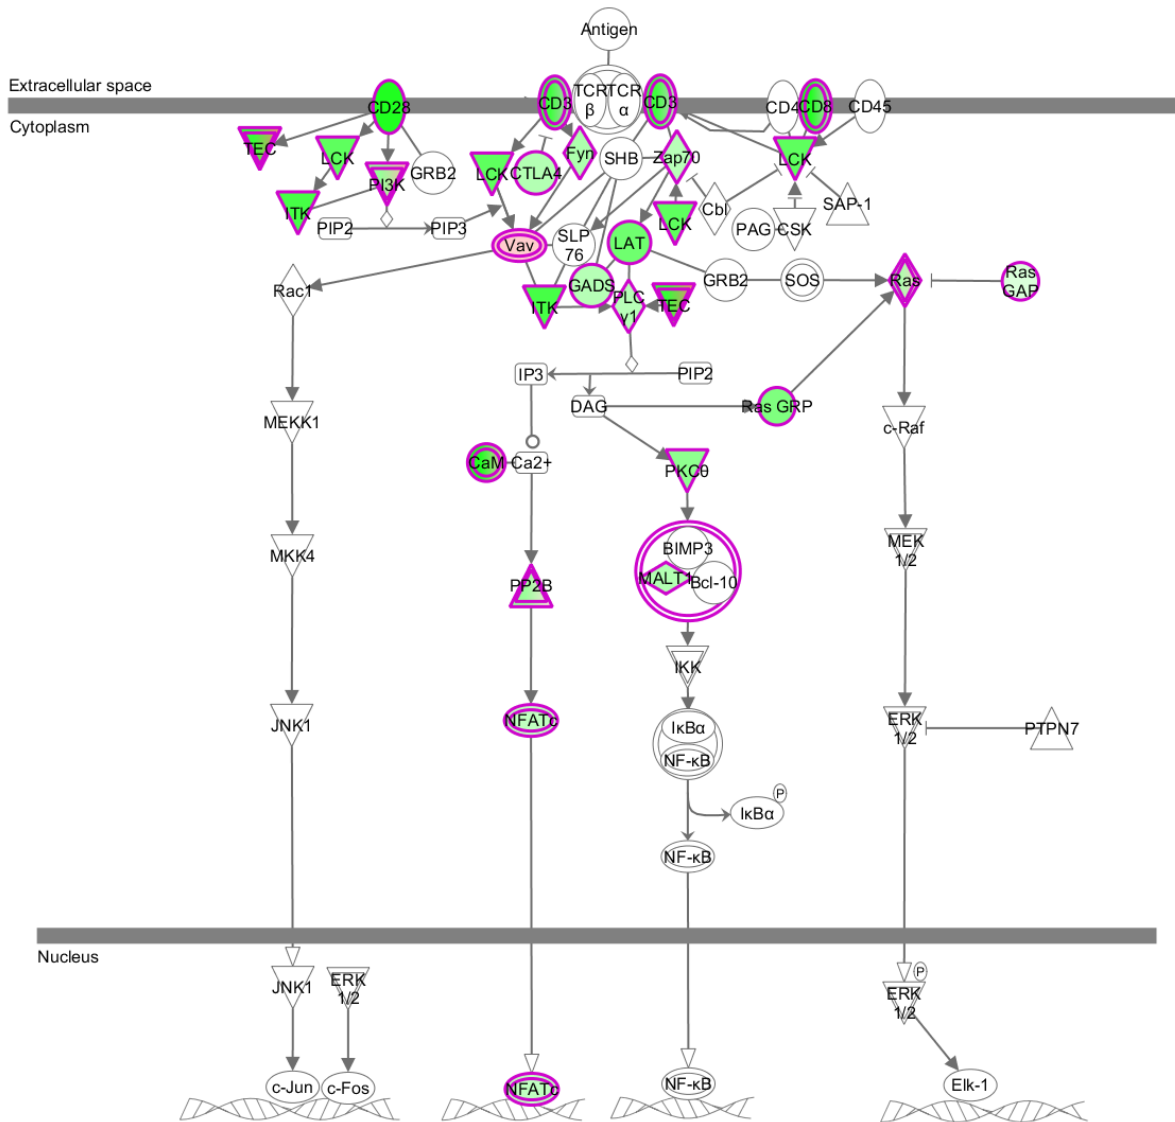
Antigen

Extracellular space

Cytoplasm

CD28

CD3

TCR β

TCR α

CD8

CD4

CD8

CD45

TEC

LCK

PI3K

GRB2

LCK

CTLA4

Fyn

SHB

Zap70

LCK

ITK

PIP2

PIP3

Cbl

PAG

CSK

SAP-1

LCK

Vav

SLP 76

LAT

Rac1

GADS

GRB2

SOS

Ras

Ras GAP

ITK

PLC γ1

TEC

IP3

PIP2

DAG

Ras GRP

MEKK1

c-Raf

CaM

Ca2+

PKCθ

BIMP3

MALT1

Bcl-10

MKK4

MEK 1/2

PP2B

IKK

JNK1

NFATc

IκBα

NF-κB

ERK 1/2

PTPN7

IκBα

P

NF-κB

Nucleus

JNK1

ERK 1/2

ERK 1/2

P

c-Jun

c-Fos

NFATc

NF-κB

Elk-1